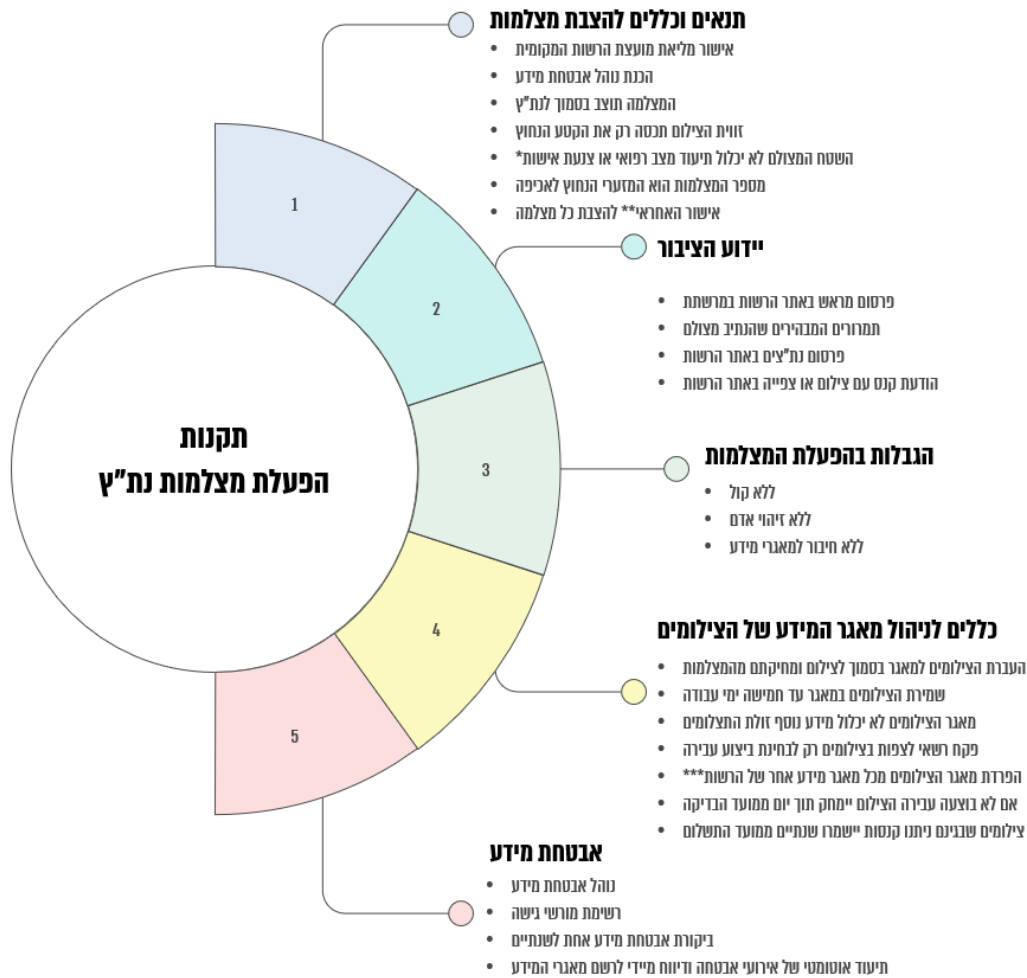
תקנות
הפעלת מצלמות נת"ץ

1
2
3
4
5

תנאים וכללים להצבת מצלמות
• אישור מליאת מועצת הרשות המקומית
• הכנת נוהל אבטחת מידע
• המצלמה תוצב בסמוך לנת"ץ
• זווית הצילום תכסה רק את הקטע הנחוץ
• השטח המצולם לא יכלול תיעוד מצב רפואי או צנעת אישות*
• מספר המצלמות הוא המזערי הנחוץ לאכיפה
• אישור האחראי** להצבת כל מצלמה

יידוע הציבור
• פרסום מראש באתר הרשות במרשתת
• תמרורים המבהירים שהנתיב מצולם
• פרסום נת"צים באתר הרשות
• הודעת קנס עם צילום או צפייה באתר הרשות

הגבלות בהפעלת המצלמות
• ללא קול
• ללא זיהוי אדם
• ללא חיבור למאגרי מידע

כללים לניהול מאגר המידע של הצילומים
• העברת הצילומים למאגר בסמוך לצילום ומחיקתם מהמצלמות
• שמירת הצילומים במאגר עד חמישה ימי עבודה
• מאגר הצילומים לא יכלול מידע נוסף זולת התצלומים
• פקח רשאי לצפות בצילומים רק לבחינת ביצוע עבירה
• הפרדת מאגר הצילומים מכל מאגר מידע אחר של הרשות***
• אם לא בוצעה עבירה הצילום יימחק תוך יום ממועד הבדיקה
• צילומים שבגינם ניתנו קנסות יישמרו שנתיים ממועד התשלום

אבטחת מידע
• נוהל אבטחת מידע
• רשימת מורשי גישה
• ביקורת אבטחת מידע אחת לשנתיים
• תיעוד אוטומטי של אירועי אבטחה ודיווח מיידי לרשם מאגרי המידע